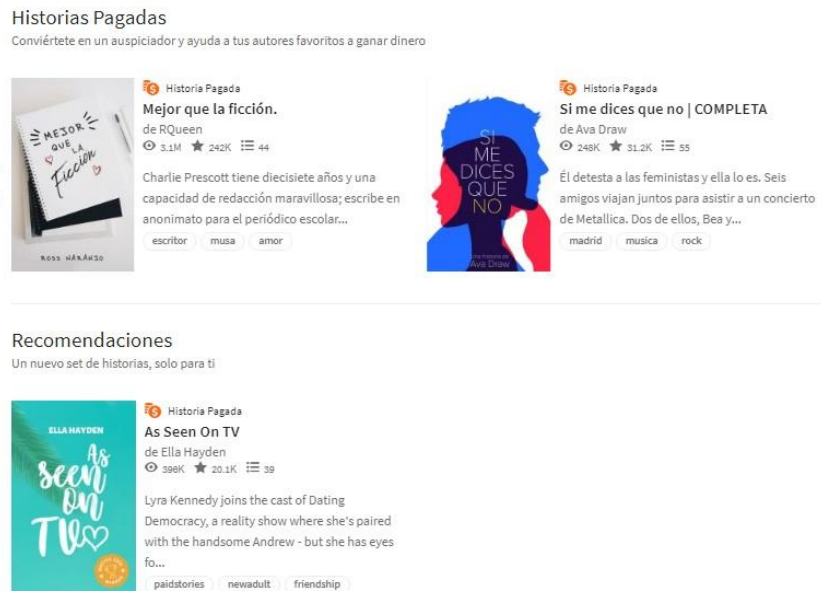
Historias Pagadas
Conviértete en un auspiciador y ayuda a tus autores favoritos a ganar dinero

MEJOR QUE LA Ficción
ROSS HARANSO

Historia Pagada
Mejor que la ficción.
de RQueen
3.1M 242K 44
Charlie Prescott tiene diecisiete años y una capacidad de redacción maravillosa; escribe en anonimato para el periódico escolar...
escritor musa amor

SI ME DICES QUE NO
Una historia de Ava Draw

Historia Pagada
Si me dices que no | COMPLETA
de Ava Draw
248K 31.2K 55
Él detesta a las feministas y ella lo es. Seis amigos viajan juntos para asistir a un concierto de Metallica. Dos de ellos, Bea y...
madrid musica rock

Recomendaciones
Un nuevo set de historias, solo para ti

ELLA HAYDEN
As Seen On TV

Historia Pagada
As Seen On TV
de Ella Hayden
396K 20.1K 39
Lyra Kennedy joins the cast of Dating Democracy, a reality show where she's paired with the handsome Andrew - but she has eyes fo...
paidstories newadult friendship